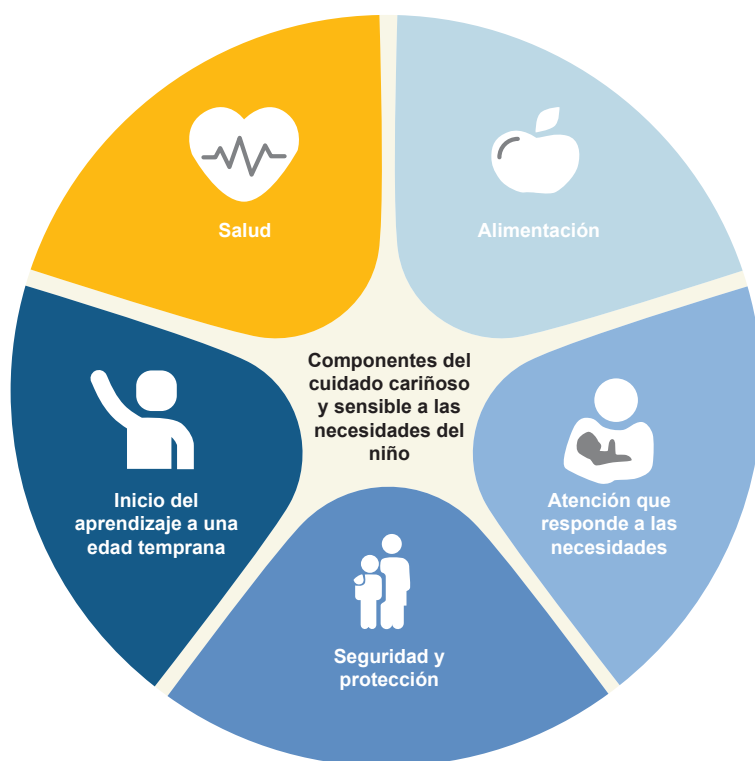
Componentes del cuidado cariñoso y sensible a las necesidades del niño

Salud

Alimentación

Atención que responde a las necesidades

Seguridad y protección

Inicio del aprendizaje a una edad temprana